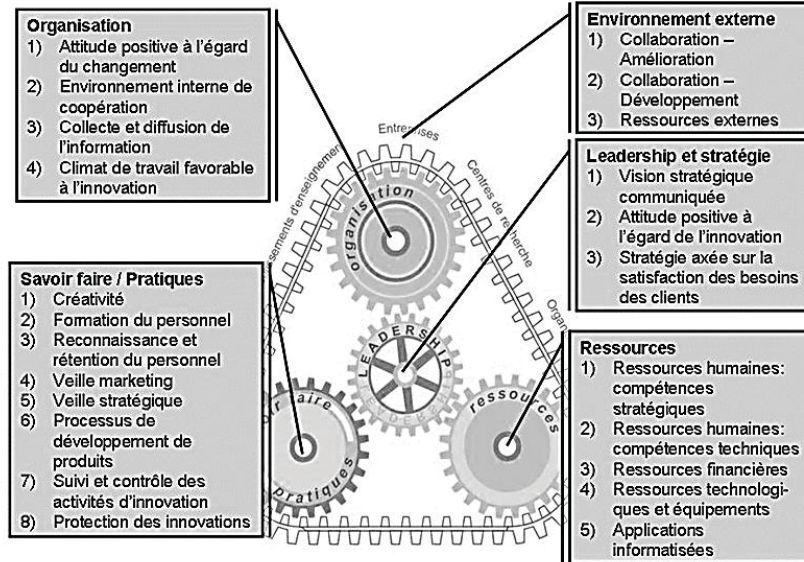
**Organisation**
1) Attitude positive à l'égard du changement
2) Environnement interne de coopération
3) Collecte et diffusion de l'information
4) Climat de travail favorable à l'innovation

**Environnement externe**
1) Collaboration – Amélioration
2) Collaboration – Développement
3) Ressources externes

**Leadership et stratégie**
1) Vision stratégique communiquée
2) Attitude positive à l'égard de l'innovation
3) Stratégie axée sur la satisfaction des besoins des clients

**Savoir faire / Pratiques**
1) Créativité
2) Formation du personnel
3) Reconnaissance et rétention du personnel
4) Veille marketing
5) Veille stratégique
6) Processus de développement de produits
7) Suivi et contrôle des activités d'innovation
8) Protection des innovations

**Ressources**
1) Ressources humaines: compétences stratégiques
2) Ressources humaines: compétences techniques
3) Ressources financières
4) Ressources technologiques et équipements
5) Applications informatisées

Entreprises
Centres de recherche
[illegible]ssements d'enseignement
Orga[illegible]
organisation
LEADERSHIP
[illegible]r faire
pratiques
ressources